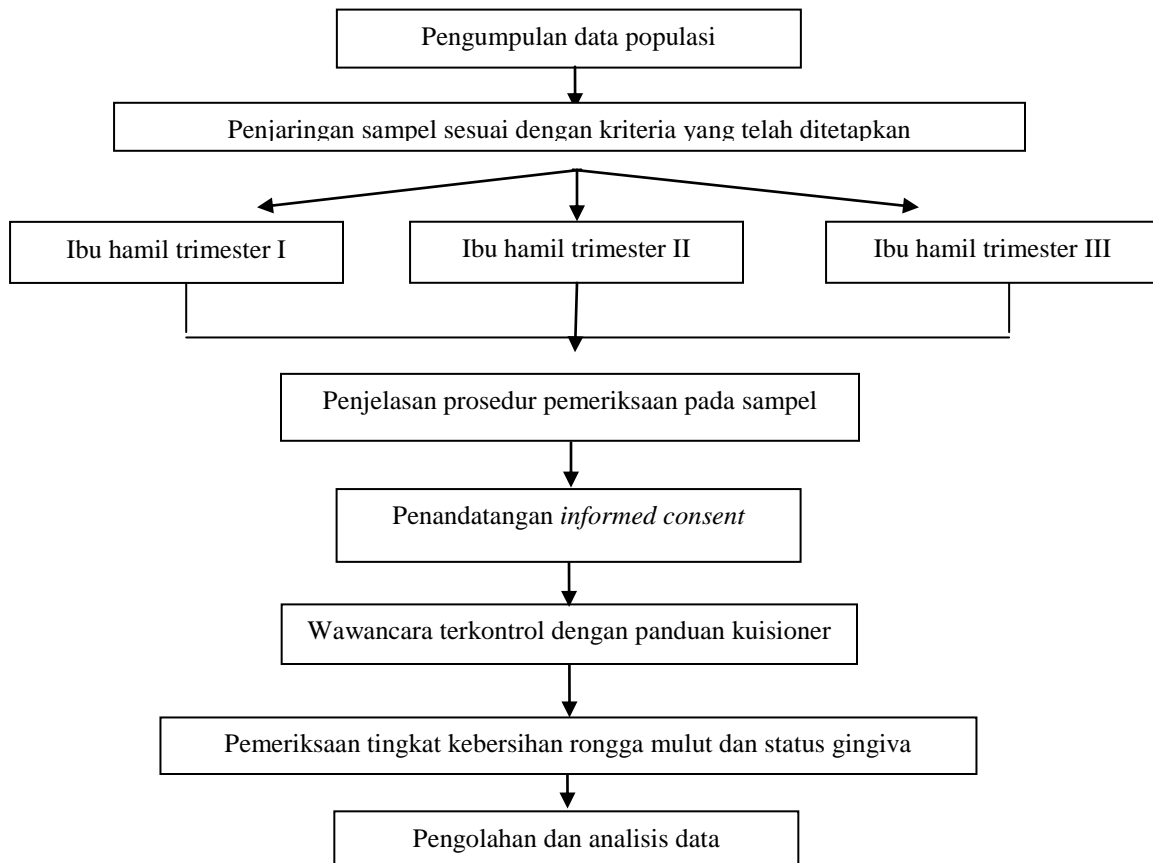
Pengumpulan data populasi

Penjaringan sampel sesuai dengan kriteria yang telah ditetapkan

Ibu hamil trimester I

Ibu hamil trimester II

Ibu hamil trimester III

Penjelasan prosedur pemeriksaan pada sampel

Penandatangan *informed consent*

Wawancara terkontrol dengan panduan kuisioner

Pemeriksaan tingkat kebersihan rongga mulut dan status gingiva

Pengolahan dan analisis data